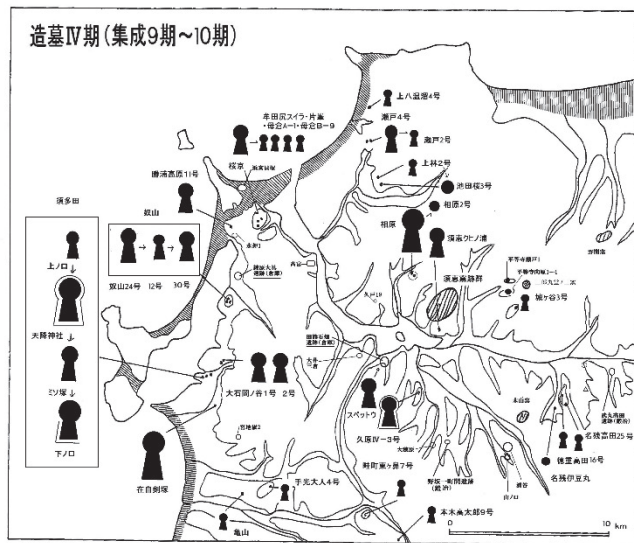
造墓Ⅳ期（集成9期～10期）

須多田

上ノロ

大降神社

ミソ塚

下ノロ

勝浦高原11号

奴山

奴山24号　12号　30号

桜京

牟田尻スイラ・片嵐・徳合メー1・徳合B－9

上八笠掘4号

瀬戸4号

瀬戸2号

上杵2号

池田横3号

相原2号

相原

須恵クヒノ浦

須恵高篇群

城ケ谷3号

大石岡ノ谷1号　2号

スベットウ

久原Ⅳ－3号

在自剣塚

手光大人4号

亀山

本木蕪太郎9号

名残高田25号

徳重高田16号

名残伊豆丸

畔町重ヶ原7号

0　10 km